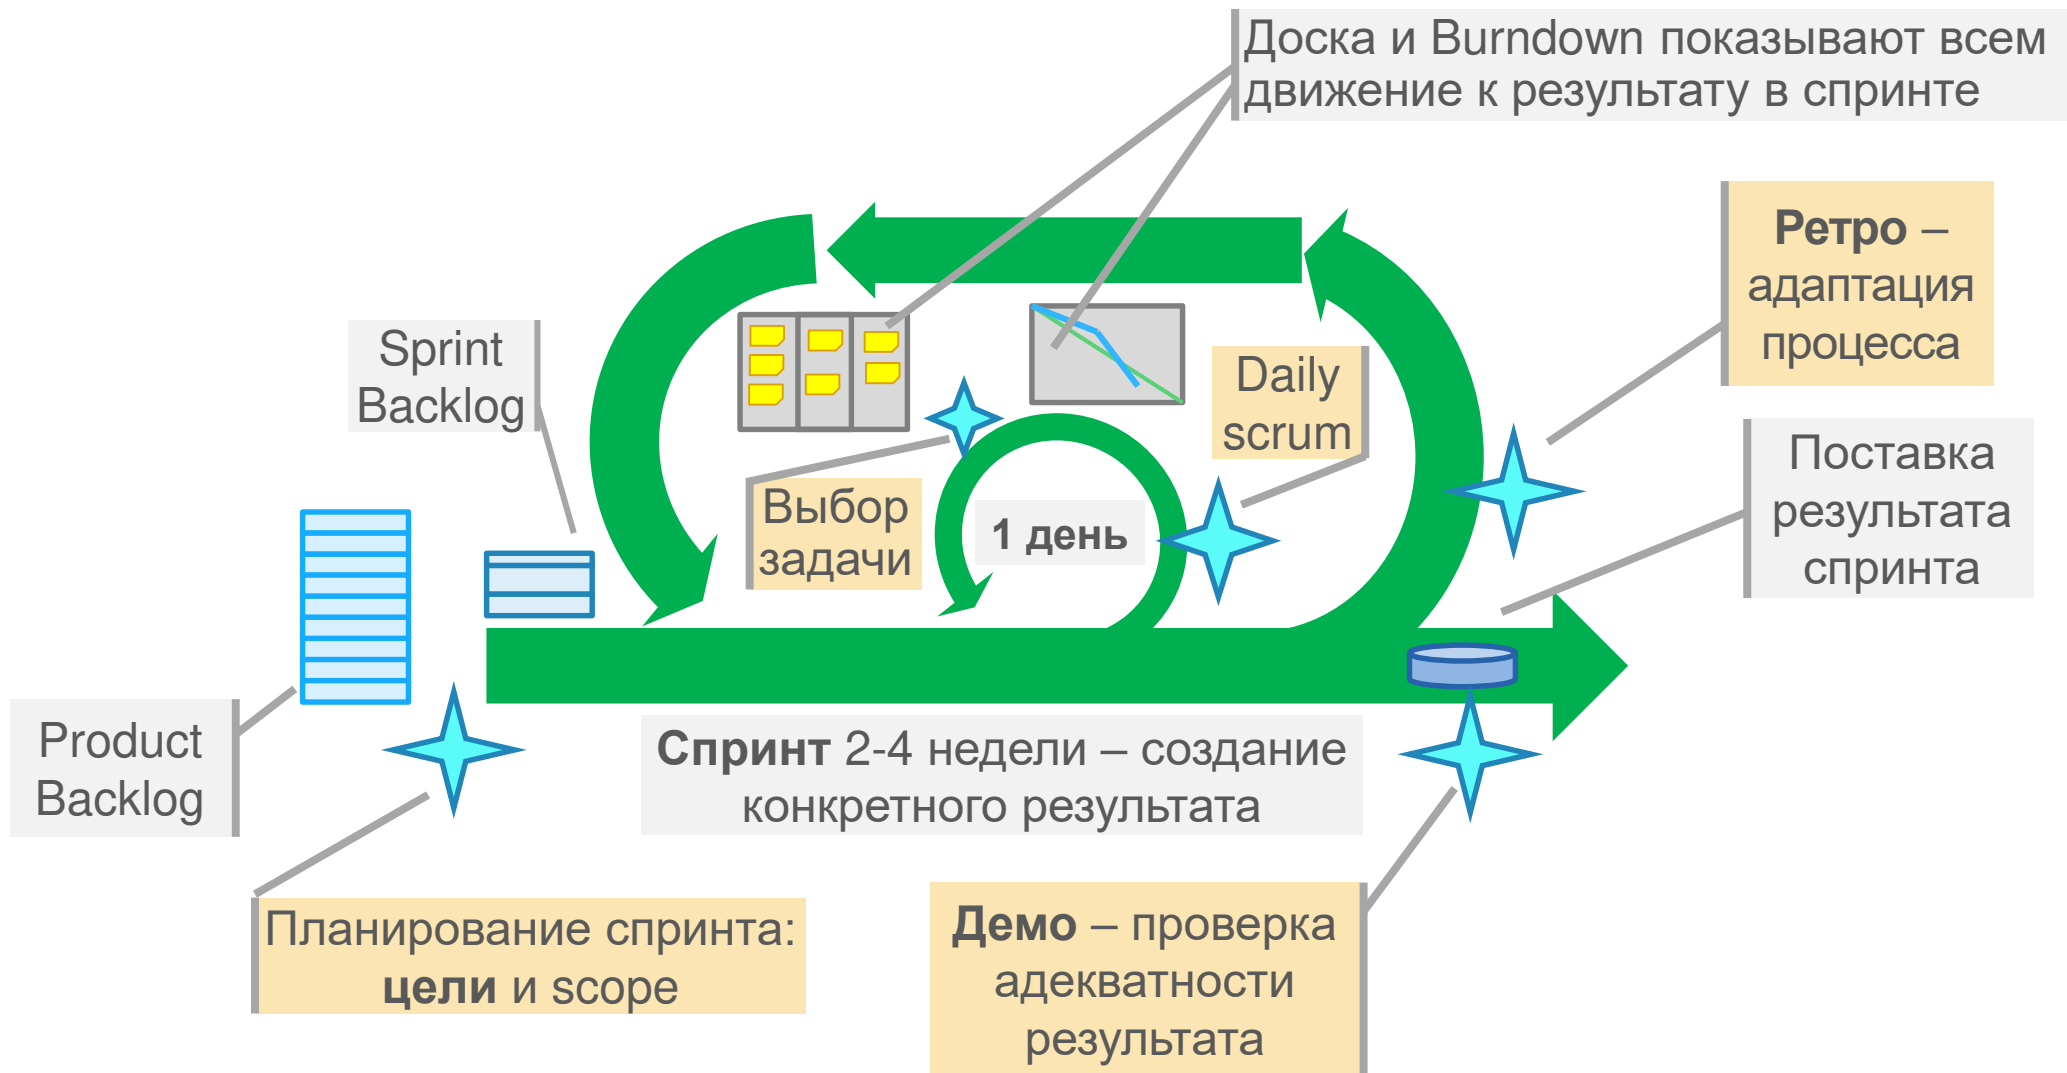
Доска и Burndown показывают всем движение к результату в спринте

Ретро – адаптация процесса

Sprint Backlog

Daily scrum

Поставка результата спринта

Выбор задачи

1 день

Product Backlog

Спринт 2-4 недели – создание конкретного результата

Планирование спринта: цели и scope

Демо – проверка адекватности результата